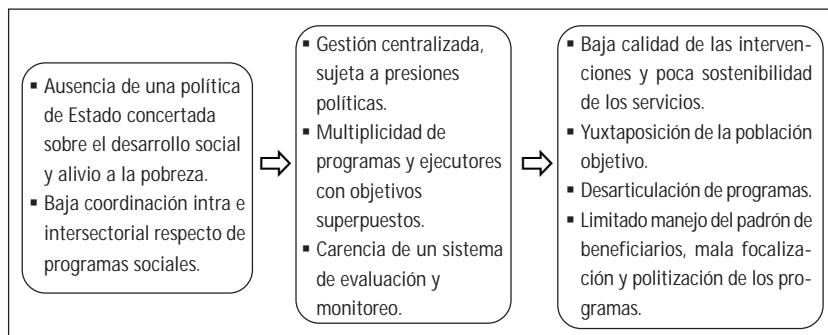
▪ Ausencia de una política de Estado concertada sobre el desarrollo social y alivio a la pobreza.
▪ Baja coordinación intra e intersectorial respecto de programas sociales.

▪ Gestión centralizada, sujeta a presiones políticas.
▪ Multiplicidad de programas y ejecutores con objetivos superpuestos.
▪ Carencia de un sistema de evaluación y monitoreo.

▪ Baja calidad de las intervenciones y poca sostenibilidad de los servicios.
▪ Yuxtaposición de la población objetivo.
▪ Desarticulación de programas.
▪ Limitado manejo del padrón de beneficiarios, mala focalización y politización de los programas.